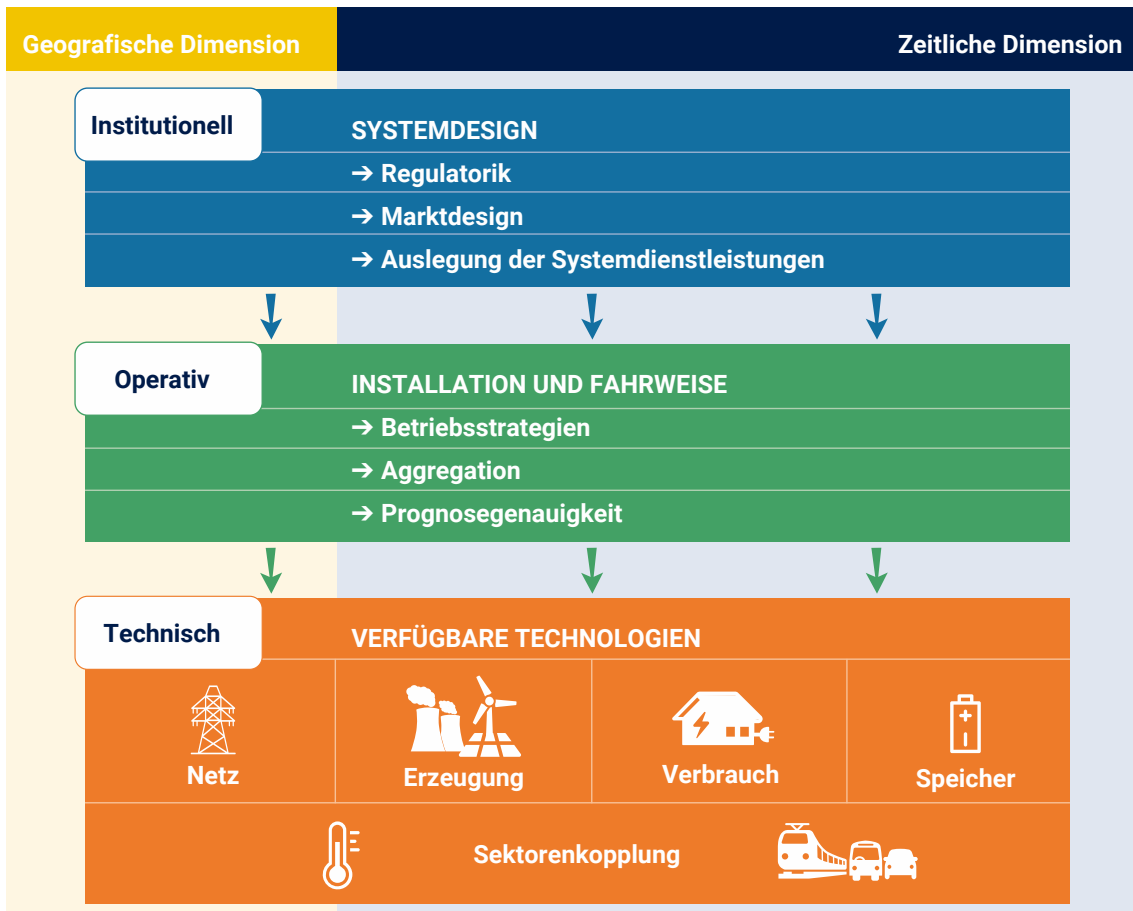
Geografische Dimension

Zeitliche Dimension

Institutionell

SYSTEMDESIGN
➔ Regulatorik
➔ Marktdesign
➔ Auslegung der Systemdienstleistungen

Operativ

INSTALLATION UND FAHRWEISE
➔ Betriebsstrategien
➔ Aggregation
➔ Prognosegenauigkeit

Technisch

VERFÜGBARE TECHNOLOGIEN

Netz

Erzeugung

Verbrauch

Speicher

Sektorenkopplung